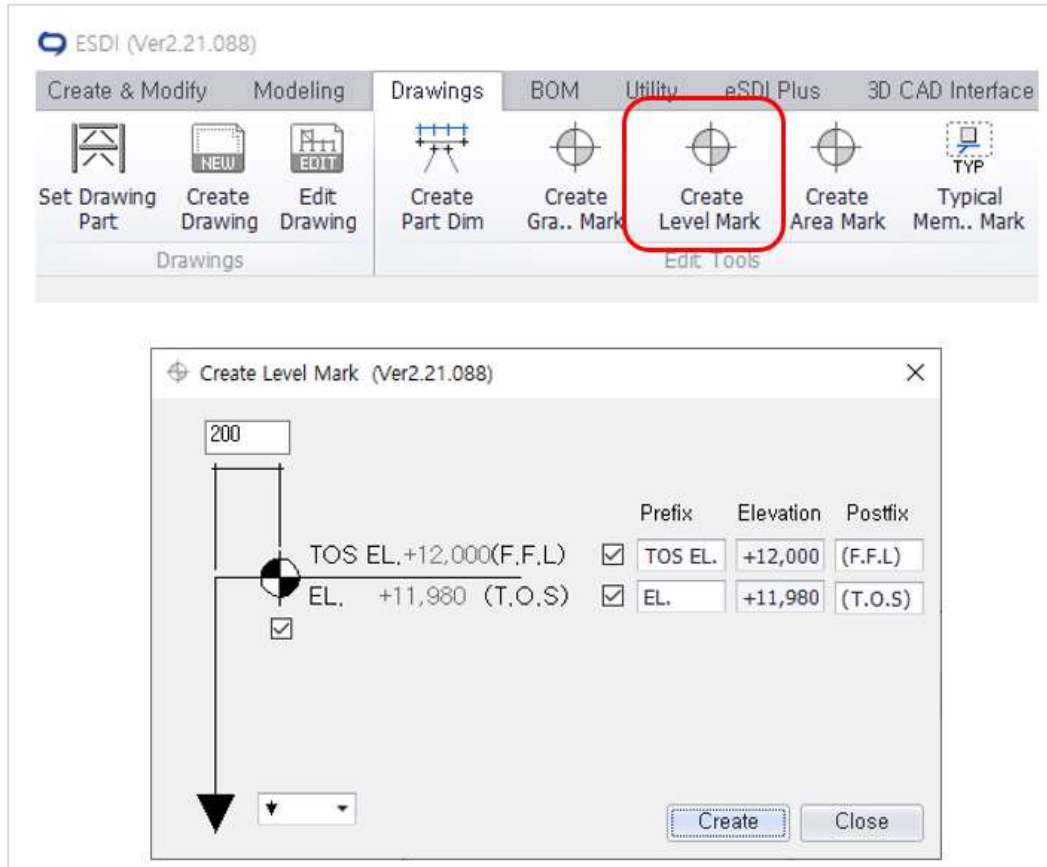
ESDI (Ver2.21.088)

Create & Modify | Modeling | Drawings | BOM | Utility | eSDI Plus | 3D CAD Interface

NEW EDIT

Set Drawing Part | Create Drawing | Edit Drawing | Create Part Dim | Create Gra.. Mark | Create Level Mark | Create Area Mark | TYP Typical Mem.. Mark

Drawings | Edit Tools

Create Level Mark (Ver2.21.088)

×

200

TOS EL.+12,000(F.F.L)
EL. +11,980 (T.O.S)

| | Prefix | Elevation | Postfix |
|---|---|---|---|
| ☑ | TOS EL. | +12,000 | (F.F.L) |
| ☑ | EL. | +11,980 | (T.O.S) |

☑

Create | Close